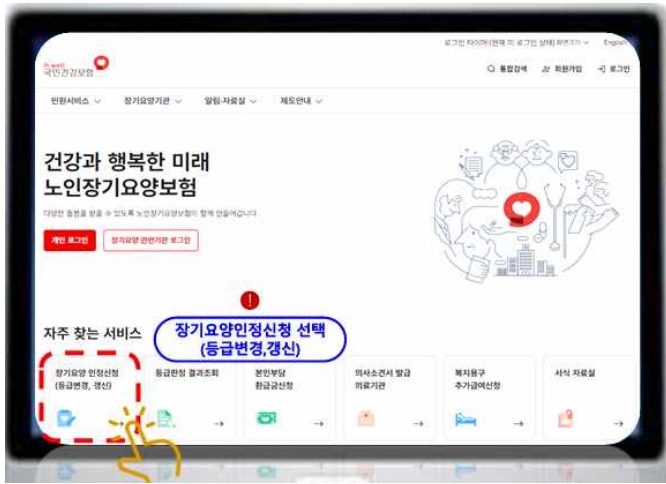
로그인 타이머(현재 미 로그인 상태) 화면크기 English

국민건강보험

통합검색 회원가입 로그인

민원서비스 장기요양기관 알림·자료실 제도안내

건강과 행복한 미래
노인장기요양보험

다양한 돌봄을 받을 수 있도록 노인장기요양보험이 함께 만들어갑니다

개인 로그인 장기요양 관련기관 로그인

!

자주 찾는 서비스

장기요양인정신청 선택
(등급변경,갱신)

장기요양 인정신청
(등급변경, 갱신)

등급판정 결과조회

본인부담
환급금신청

의사소견서 발급
의료기관

복지용구
추가급여신청

서식 자료실